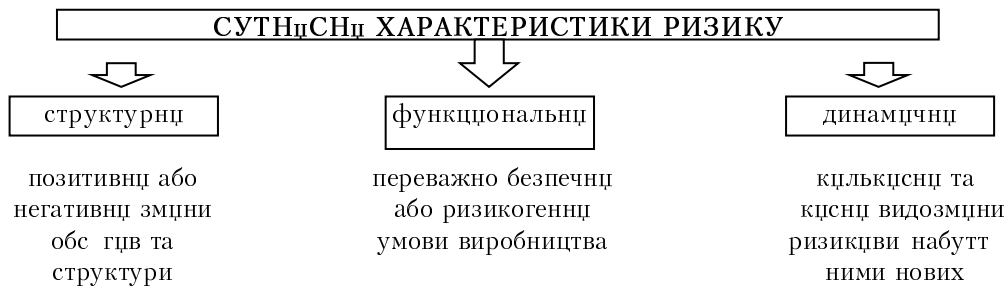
СУТНџСНџ ХАРАКТЕРИСТИКИ РИЗИКУ

структурнџ

функцџональнџ

динамџчнџ

позитивнџ або негативнџ змџни обс гџв та структури

переважно безпечнџ або ризикогеннџ умови виробництва

кџлькџснџ та кџснџ видозмџни ризикџви набутт ними нових